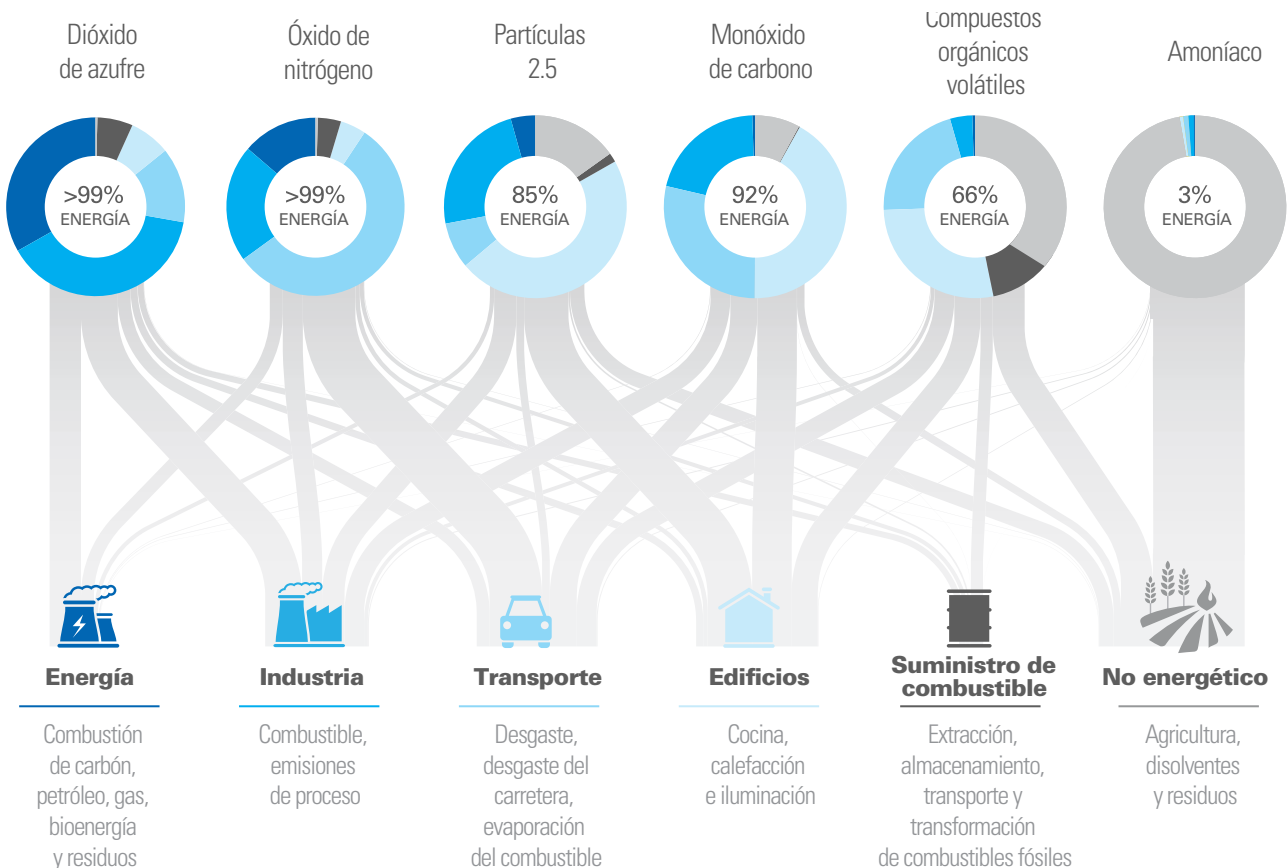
Dióxido de azufre

Óxido de nitrógeno

Partículas 2.5

Monóxido de carbono

Compuestos orgánicos volátiles

Amoníaco

>99% ENERGÍA

>99% ENERGÍA

85% ENERGÍA

92% ENERGÍA

66% ENERGÍA

3% ENERGÍA

Energía

Combustión de carbón, petróleo, gas, bioenergía y residuos

Industria

Combustible, emisiones de proceso

Transporte

Desgaste, desgaste del carretera, evaporación del combustible

Edificios

Cocina, calefacción e iluminación

Suministro de combustible

Extracción, almacenamiento, transporte y transformación de combustibles fósiles

No energético

Agricultura, disolventes y residuos